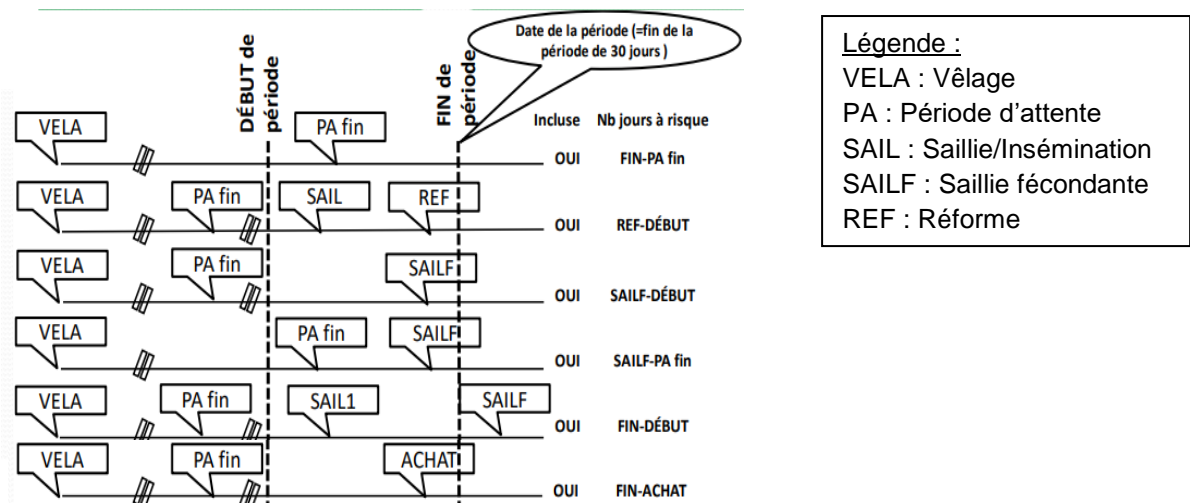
Date de la période (=fin de la période de 30 jours)

DÉBUT de période

FIN de période

Incluse Nb jours à risque

VELA PA fin OUI FIN-PA fin

VELA PA fin SAIL REF OUI REF-DÉBUT

VELA PA fin SAILF OUI SAILF-DÉBUT

VELA PA fin SAILF OUI SAILF-PA fin

VELA PA fin SAIL1 SAILF OUI FIN-DÉBUT

VELA PA fin ACHAT OUI FIN-ACHAT

Légende :
VELA : Vêlage
PA : Période d'attente
SAIL : Saillie/Insémination
SAILF : Saillie fécondante
REF : Réforme